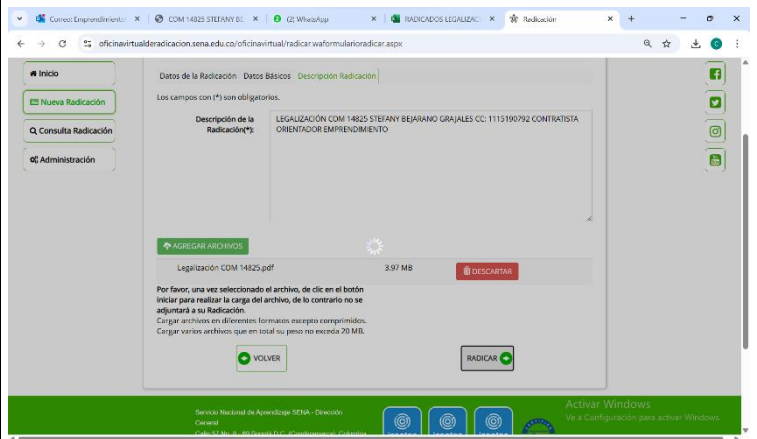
Correo: Emprendimient | COM 14825 STEFANY BE | (2) WhatsApp | RADICADOS LEGALIZAC | Radicación

oficinavirtualderadicacion.sena.edu.co/oficinavirtual/radicar.waformularioradicar.aspx

Inicio
Nueva Radicación
Consulta Radicación
Administración

Datos de la Radicación | Datos Básicos | Descripción Radicación

Los campos con (*) son obligatorios.

Descripción de la Radicación(*):

LEGALIZACIÓN COM 14825 STEFANY BEJARANO GRAJALES CC: 1115190792 CONTRATISTA ORIENTADOR EMPRENDIMIENTO

AGREGAR ARCHIVOS

Legalización COM 14825.pdf | 3.97 MB | DESCARTAR

Por favor, una vez seleccionado el archivo, de clic en el botón iniciar para realizar la carga del archivo, de lo contrario no se adjuntará a su Radicación.
Cargar archivos en diferentes formatos excepto comprimidos.
Cargar varios archivos que en total su peso no exceda 20 MB.

VOLVER

RADICAR

Servicio Nacional de Aprendizaje SENA - Dirección General
Calle 57 No. 8 - 69 Bogotá D.C. (Cundinamarca), Colombia

Activar Windows
Ve a Configuración para activar Windows.